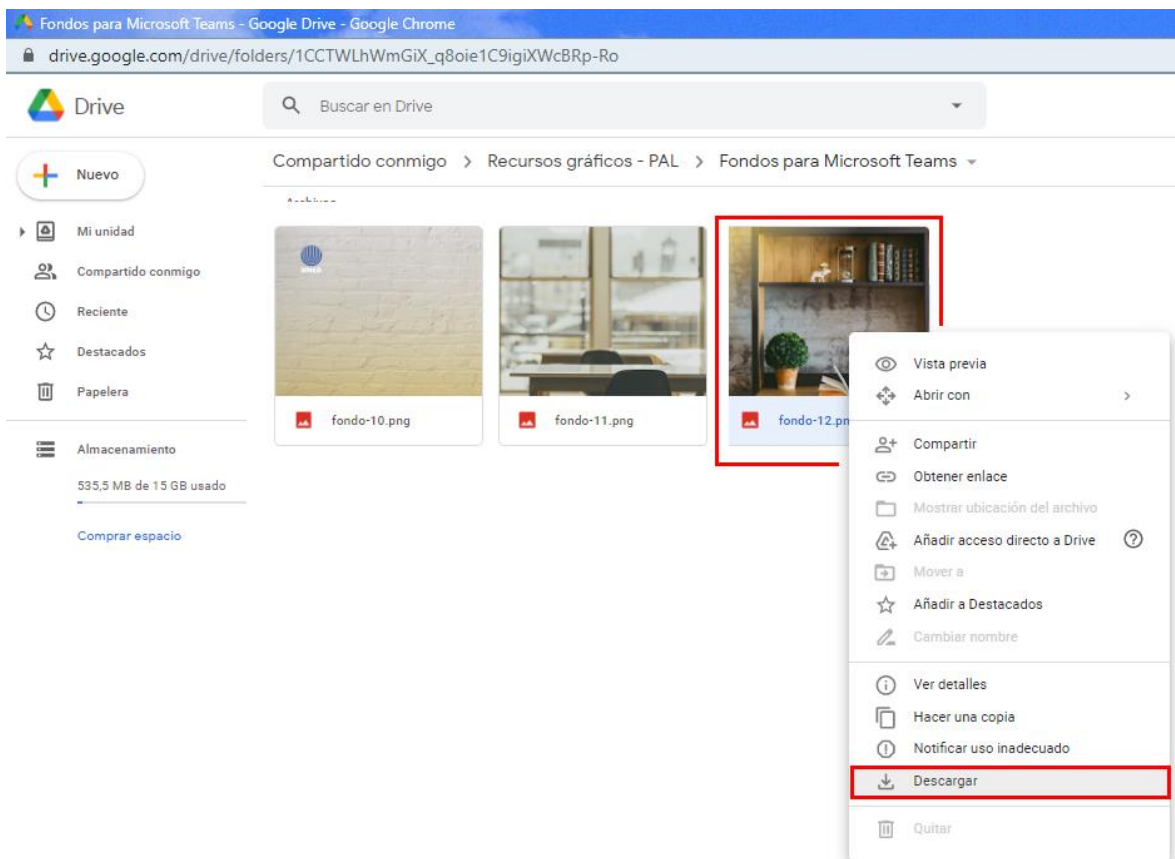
Fondos para Microsoft Teams - Google Drive - Google Chrome
drive.google.com/drive/folders/1CCTWLhWmGiX_q8oie1C9igiXWcBRp-Ro

Drive
Buscar en Drive

Nuevo
Mi unidad
Compartido conmigo
Reciente
Destacados
Papelera
Almacenamiento
535,5 MB de 15 GB usado
Comprar espacio

Compartido conmigo > Recursos gráficos - PAL > Fondos para Microsoft Teams

Archivos

fondo-10.png
fondo-11.png
fondo-12.pn

Vista previa
Abrir con
Compartir
Obtener enlace
Mostrar ubicación del archivo
Añadir acceso directo a Drive
Mover a
Añadir a Destacados
Cambiar nombre
Ver detalles
Hacer una copia
Notificar uso inadecuado
Descargar
Quitar